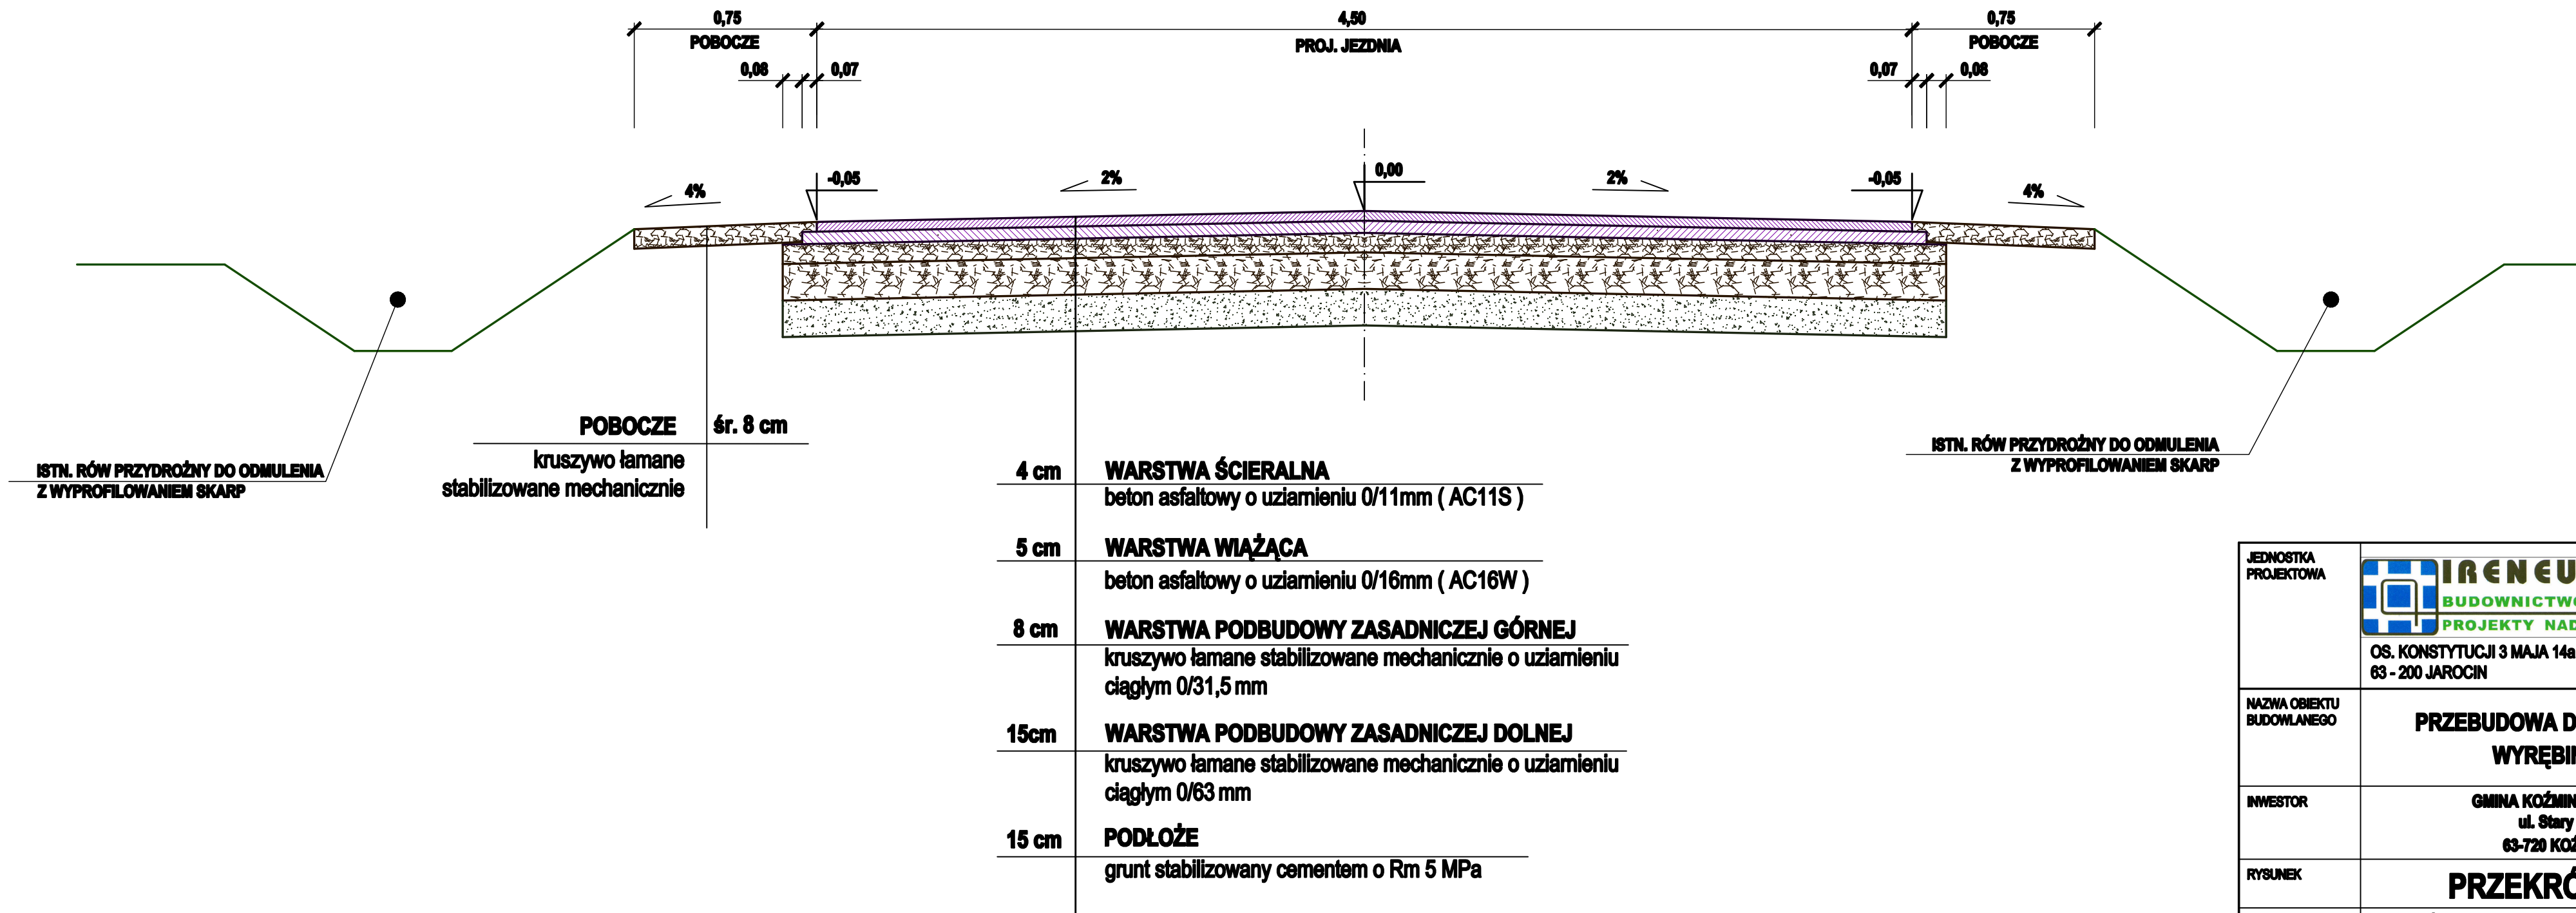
0,75
POBOCZE
4,50
PROJ. JEZDNIA
0,75
POBOCZE
0,08
0,07
0,07
0,08

4%
-0,05
2%
0,00
2%
-0,05
4%

ISTN. RÓW PRZYDROŻNY DO ODMULENIA
Z WYPROFILOWANIEM SKARP

POBOCZE
śr. 8 cm
kruszywo łamane
stabilizowane mechanicznie

ISTN. RÓW PRZYDROŻNY DO ODMULENIA
Z WYPROFILOWANIEM SKARP

4 cm
WARSTWA ŚCIERALNA
beton asfaltowy o uziarnieniu 0/11mm ( AC11S )

5 cm
WARSTWA WIĄŻĄCA
beton asfaltowy o uziarnieniu 0/16mm ( AC16W )

8 cm
WARSTWA PODBUDOWY ZASADNICZEJ GÓRNEJ
kruszywo łamane stabilizowane mechanicznie o uziarnieniu ciągłym 0/31,5 mm

15cm
WARSTWA PODBUDOWY ZASADNICZEJ DOLNEJ
kruszywo łamane stabilizowane mechanicznie o uziarnieniu ciągłym 0/63 mm

15 cm
PODŁOŻE
grunt stabilizowany cementem o Rm 5 MPa

| JEDNOSTKA PROJEKTOWA | IRENEU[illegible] BUDOWNICTW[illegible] PROJEKTY NAD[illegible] OS. KONSTYTUCJI 3 MAJA 14a 63 - 200 JAROCIN |
|---|---|
| NAZWA OBIEKTU BUDOWLANEGO | PRZEBUDOWA D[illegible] WYRĘBI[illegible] |
| INWESTOR | GMINA KOŹMIN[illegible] ul. Stary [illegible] 63-720 KOŹ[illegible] |
| RYSUNEK | PRZEKRÓ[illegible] |